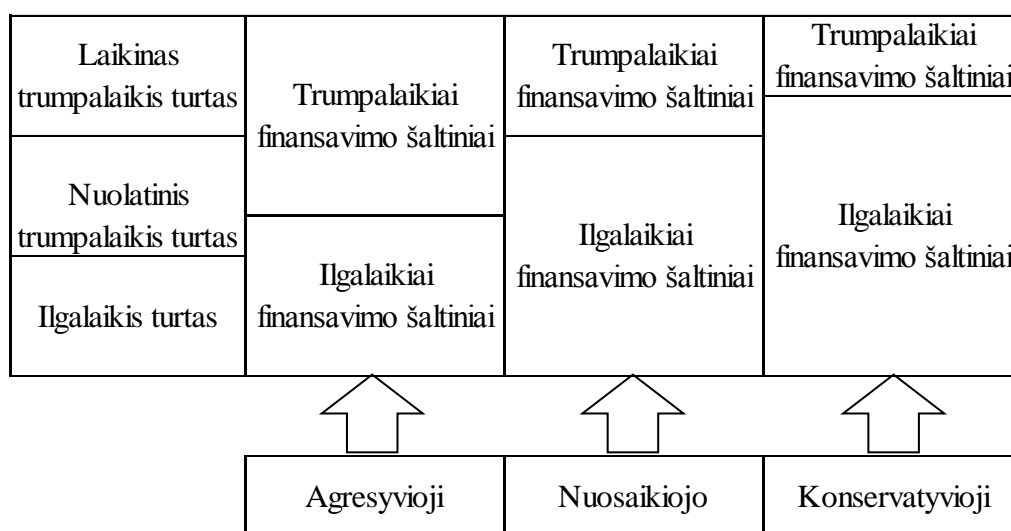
Laikinas trumpalaikis turtas

Nuolatinis trumpalaikis turtas

Ilgalaikis turtas

Trumpalaikiai finansavimo šaltiniai

Ilgalaikiai finansavimo šaltiniai

Trumpalaikiai finansavimo šaltiniai

Ilgalaikiai finansavimo šaltiniai

Trumpalaikiai finansavimo šaltiniai

Ilgalaikiai finansavimo šaltiniai

Agresyvioji

Nuosaikiojo

Konservatyvioji